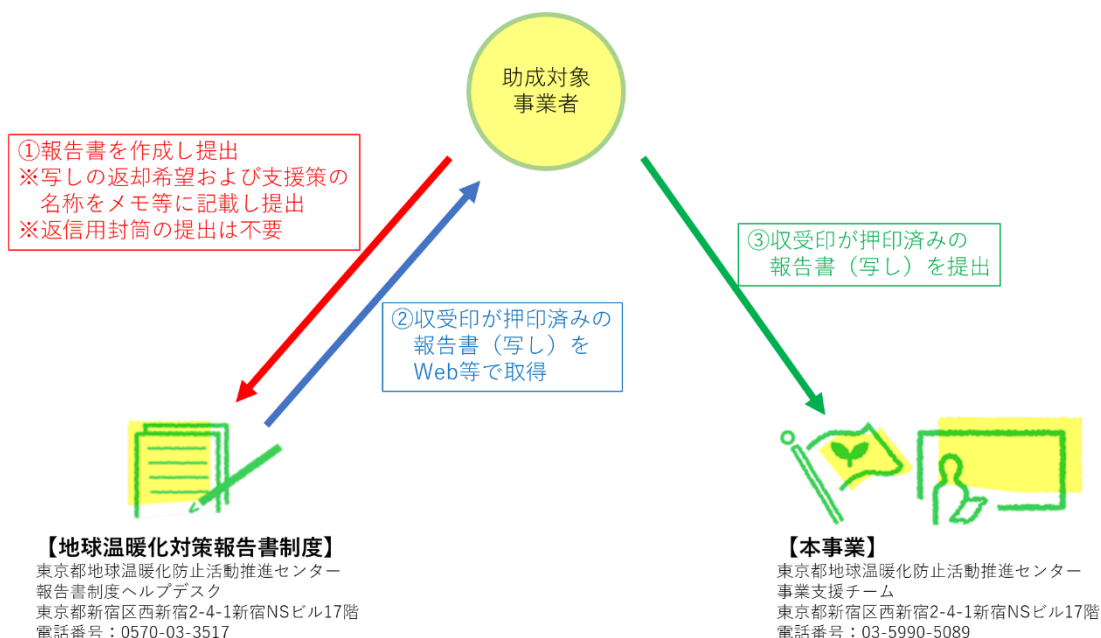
助成対象
事業者

①報告書を作成し提出
※写しの返却希望および支援策の名称をメモ等に記載し提出
※返信用封筒の提出は不要

②収受印が押印済みの報告書（写し）をWeb等で取得

③収受印が押印済みの報告書（写し）を提出

【地球温暖化対策報告書制度】
東京都地球温暖化防止活動推進センター
報告書制度ヘルプデスク
東京都新宿区西新宿2-4-1新宿NSビル17階
電話番号：0570-03-3517

【本事業】
東京都地球温暖化防止活動推進センター
事業支援チーム
東京都新宿区西新宿2-4-1新宿NSビル17階
電話番号：03-5990-5089